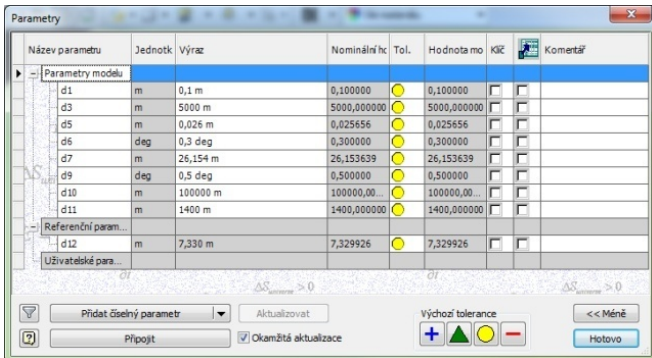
Parametry

| Název parametru | Jednotk | Výraz | Nominální hc | Tol. | Hodnota mo | Klíč | | Komentář |
|---|---|---|---|---|---|---|---|---|
| Parametry modelu | | | | | | | | |
| d1 | m | 0,1 m | 0,100000 | | 0,100000 | | | |
| d3 | m | 5000 m | 5000,000000 | | 5000,000000 | | | |
| d5 | m | 0,026 m | 0,025656 | | 0,025656 | | | |
| d6 | deg | 0,3 deg | 0,300000 | | 0,300000 | | | |
| d7 | m | 26,154 m | 26,153639 | | 26,153639 | | | |
| d9 | deg | 0,5 deg | 0,500000 | | 0,500000 | | | |
| d10 | m | 100000 m | 100000,00... | | 100000,00... | | | |
| d11 | m | 1400 m | 1400,000000 | | 1400,000000 | | | |
| Referenční param... | | | | | | | | |
| d12 | m | 7,330 m | 7,329926 | | 7,329926 | | | |
| Uživatelské para... | | | | | | | | |

Přidat číselný parametr

Aktualizovat

Připojit

Okamžitá aktualizace

Výchozí tolerance

<< Méně

Hotovo